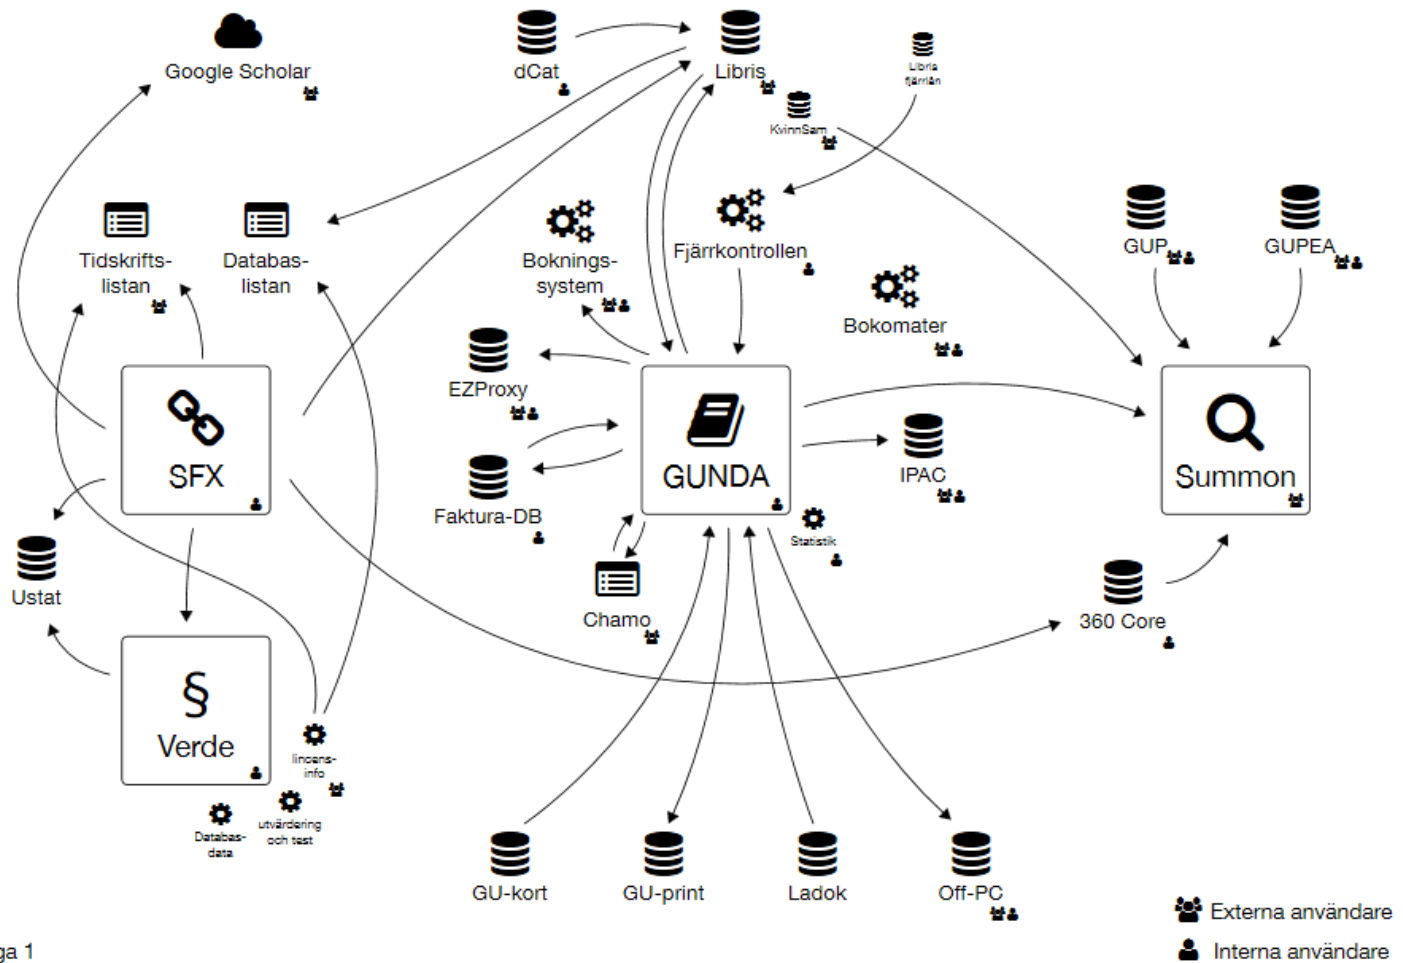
Google Scholar

dCat

Libris

Libris fjärrlån

KvinnSam

Tidskrifts-listan

Databas-listan

Boknings-system

Fjärrkontrollen

GUP

GUPEA

Bokomater

EZProxy

SFX

GUNDA

IPAC

Summon

Faktura-DB

Statistik

Chamo

Ustat

360 Core

Verde

licens-info

Databas-data

utvärdering och test

GU-kort

GU-print

Ladok

Off-PC

Externa användare

Interna användare

ga 1